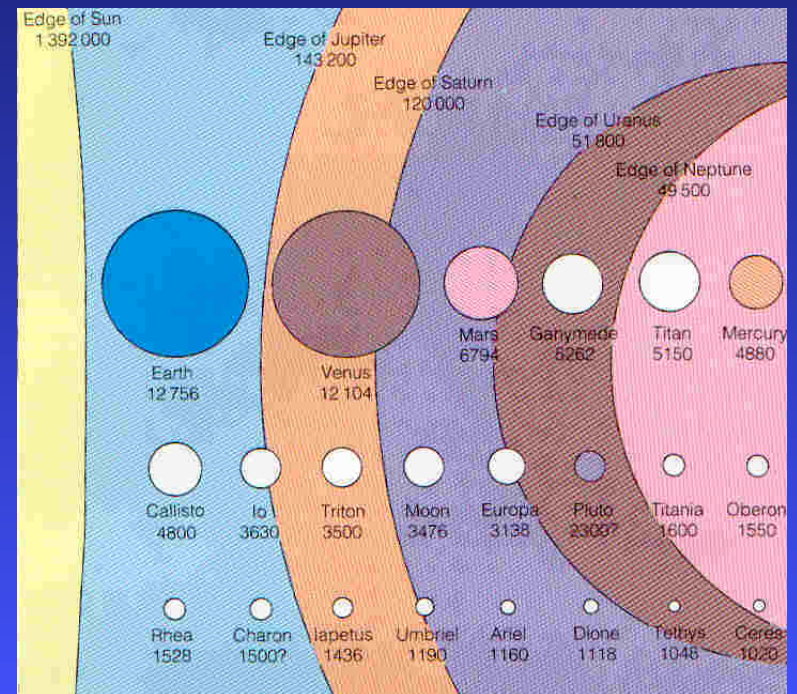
Edge of Sun
1 392 000

Edge of Jupiter
143 200

Edge of Saturn
120 000

Edge of Uranus
51 800

Edge of Neptune
49 500

Earth
12 756

Venus
12 104

Mars
6794

Ganymede
5262

Titan
5150

Mercury
4880

Callisto
4800

Io
3630

Triton
3500

Moon
3476

Europa
3138

Pluto
2300?

Titania
1600

Oberon
1550

Rhea
1528

Charon
1500?

Iapetus
1436

Umbriel
1190

Ariel
1160

Dione
1118

Tethys
1048

Ceres
1020